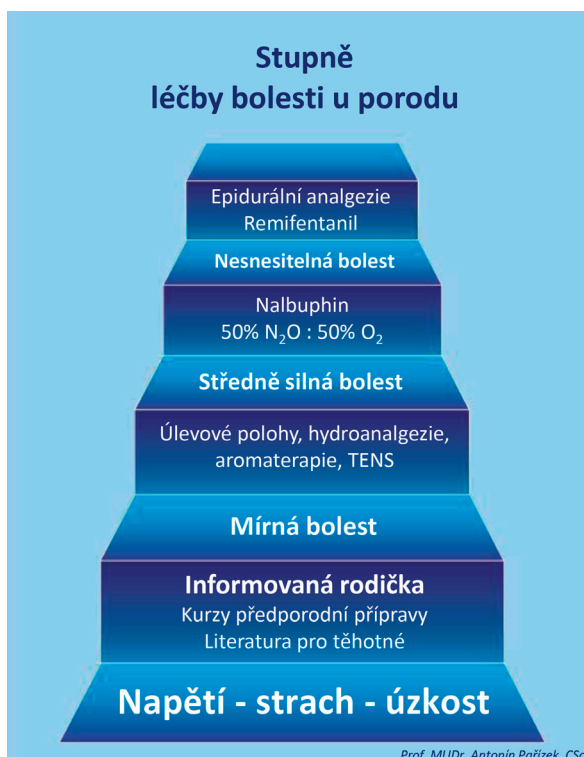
Stupně
léčby bolesti u porodu

Epidurální analgezie
Remifentanil

Nesnesitelná bolest

Nalbuphin
50% $N_2O$ : 50% $O_2$

Středně silná bolest

Úlevové polohy, hydroanalgezie, aromaterapie, TENS

Mírná bolest

Informovaná rodička
Kurzy předporodní přípravy
Literatura pro těhotné

Napětí - strach - úzkost

Prof. MUDr. Antonín Pařízek, CSc